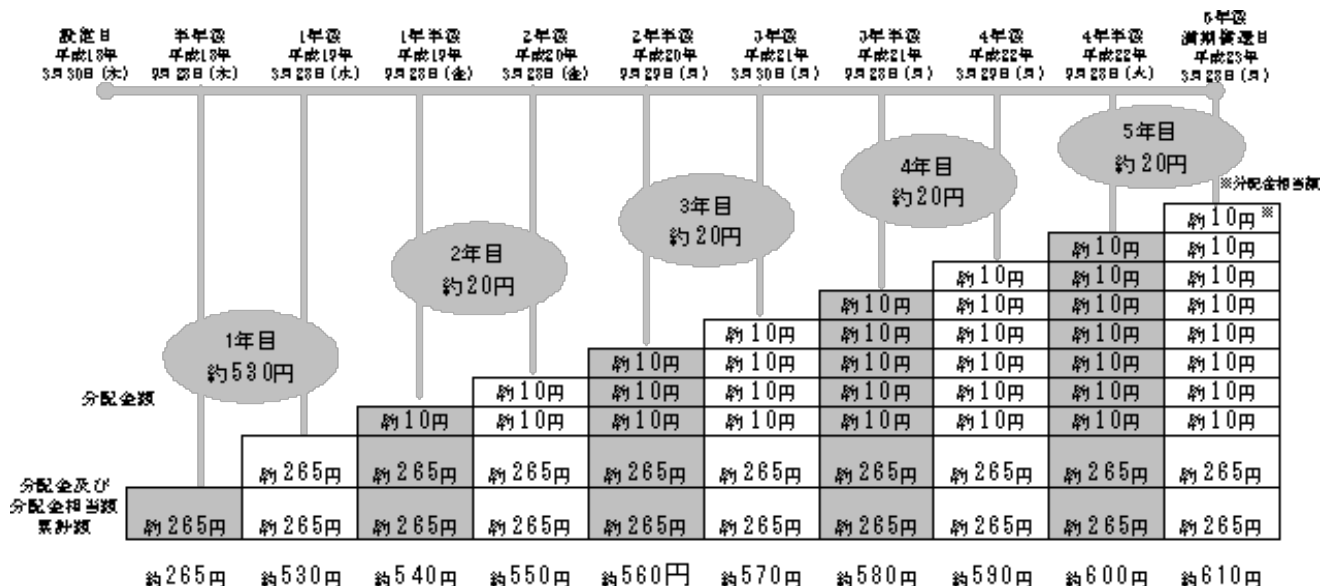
設定日
平成18年
3月30日（木）

半年後
平成18年
9月28日（木）

1年後
平成19年
3月28日（水）

1年半後
平成19年
9月28日（金）

2年後
平成20年
3月28日（金）

2年半後
平成20年
9月29日（月）

3年後
平成21年
3月30日（月）

3年半後
平成21年
9月28日（月）

4年後
平成22年
3月29日（月）

4年半後
平成22年
9月28日（火）

5年後
満期償還日
平成23年
3月28日（月）

1年目
約530円

2年目
約20円

3年目
約20円

4年目
約20円

5年目
約20円

※分配金相当額

分配金額

分配金及び
分配金相当額
累計額

| 約265円 | 約265円 | 約265円 | 約265円 | 約265円 | 約265円 | 約265円 | 約265円 | 約265円 | 約265円 |
|---|---|---|---|---|---|---|---|---|---|
| | 約265円 | 約265円 | 約265円 | 約265円 | 約265円 | 約265円 | 約265円 | 約265円 | 約265円 |
| | | 約10円 | 約10円 | 約10円 | 約10円 | 約10円 | 約10円 | 約10円 | 約10円 |
| | | | 約10円 | 約10円 | 約10円 | 約10円 | 約10円 | 約10円 | 約10円 |
| | | | | 約10円 | 約10円 | 約10円 | 約10円 | 約10円 | 約10円 |
| | | | | | 約10円 | 約10円 | 約10円 | 約10円 | 約10円 |
| | | | | | | 約10円 | 約10円 | 約10円 | 約10円 |
| | | | | | | | 約10円 | 約10円 | 約10円 |
| | | | | | | | | 約10円 | 約10円 |
| | | | | | | | | | 約10円※ |

約265円 約530円 約540円 約550円 約560円 約570円 約580円 約590円 約600円 約610円